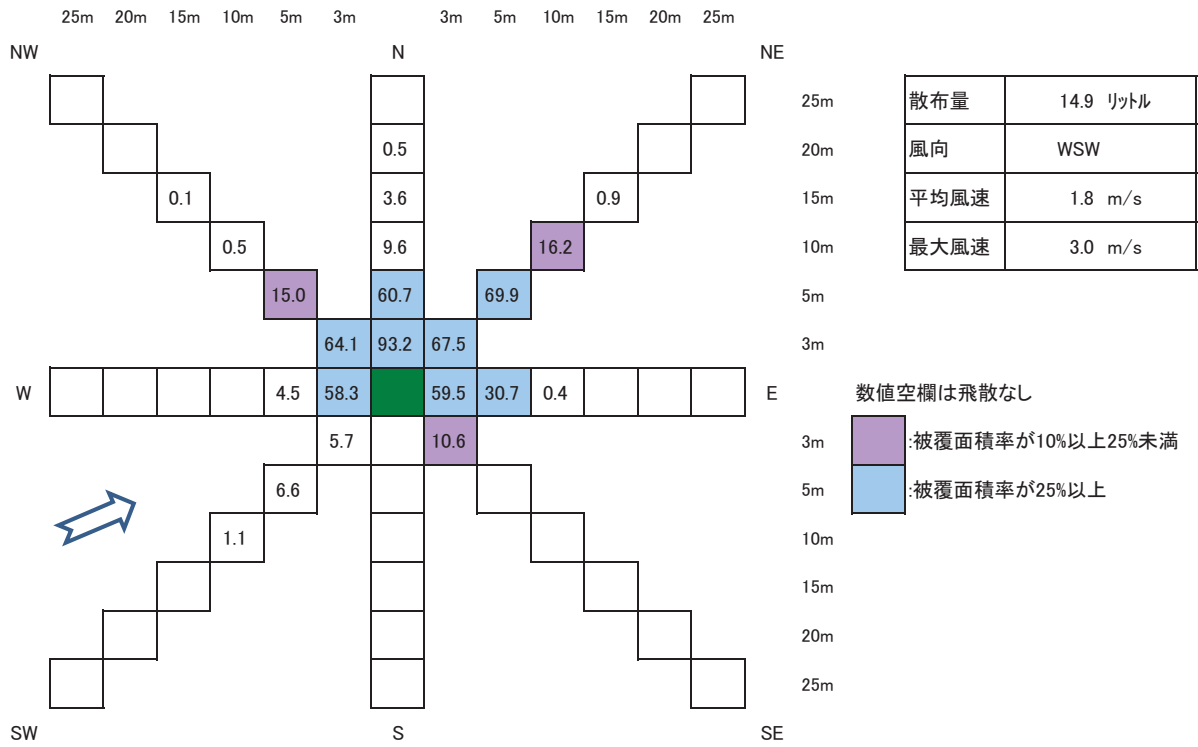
25m 20m 15m 10m 5m 3m 3m 5m 10m 15m 20m 25m

NW N NE

25m
0.5
20m
0.1 3.6 0.9
15m
0.5 9.6 16.2
10m
15.0 60.7 69.9
5m
64.1 93.2 67.5
3m
W 4.5 58.3 59.5 30.7 0.4 E
5.7 10.6
3m
6.6
5m
1.1
10m
15m
20m
25m

SW S SE

| 散布量 | 14.9 ﾘｯﾄﾙ |
|---|---|
| 風向 | WSW |
| 平均風速 | 1.8 m/s |
| 最大風速 | 3.0 m/s |

数値空欄は飛散なし
:被覆面積率が10%以上25%未満
:被覆面積率が25%以上